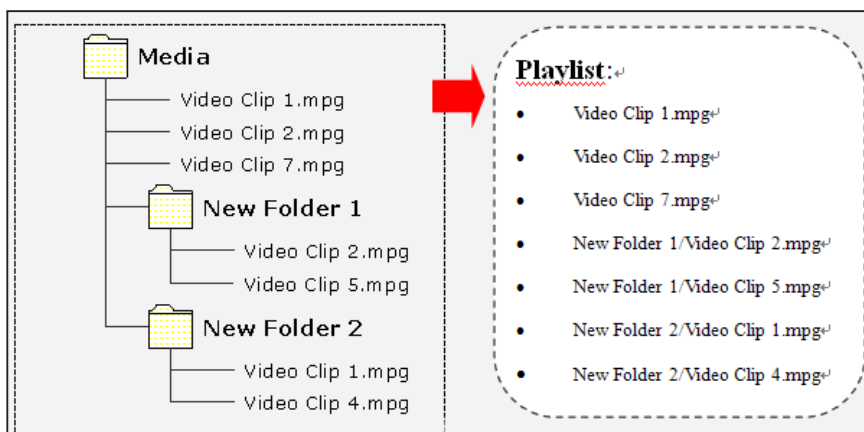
Media
Video Clip 1.mpg
Video Clip 2.mpg
Video Clip 7.mpg
New Folder 1
Video Clip 2.mpg
Video Clip 5.mpg
New Folder 2
Video Clip 1.mpg
Video Clip 4.mpg

Playlist:

- Video Clip 1.mpg
- Video Clip 2.mpg
- Video Clip 7.mpg
- New Folder 1/Video Clip 2.mpg
- New Folder 1/Video Clip 5.mpg
- New Folder 2/Video Clip 1.mpg
- New Folder 2/Video Clip 4.mpg